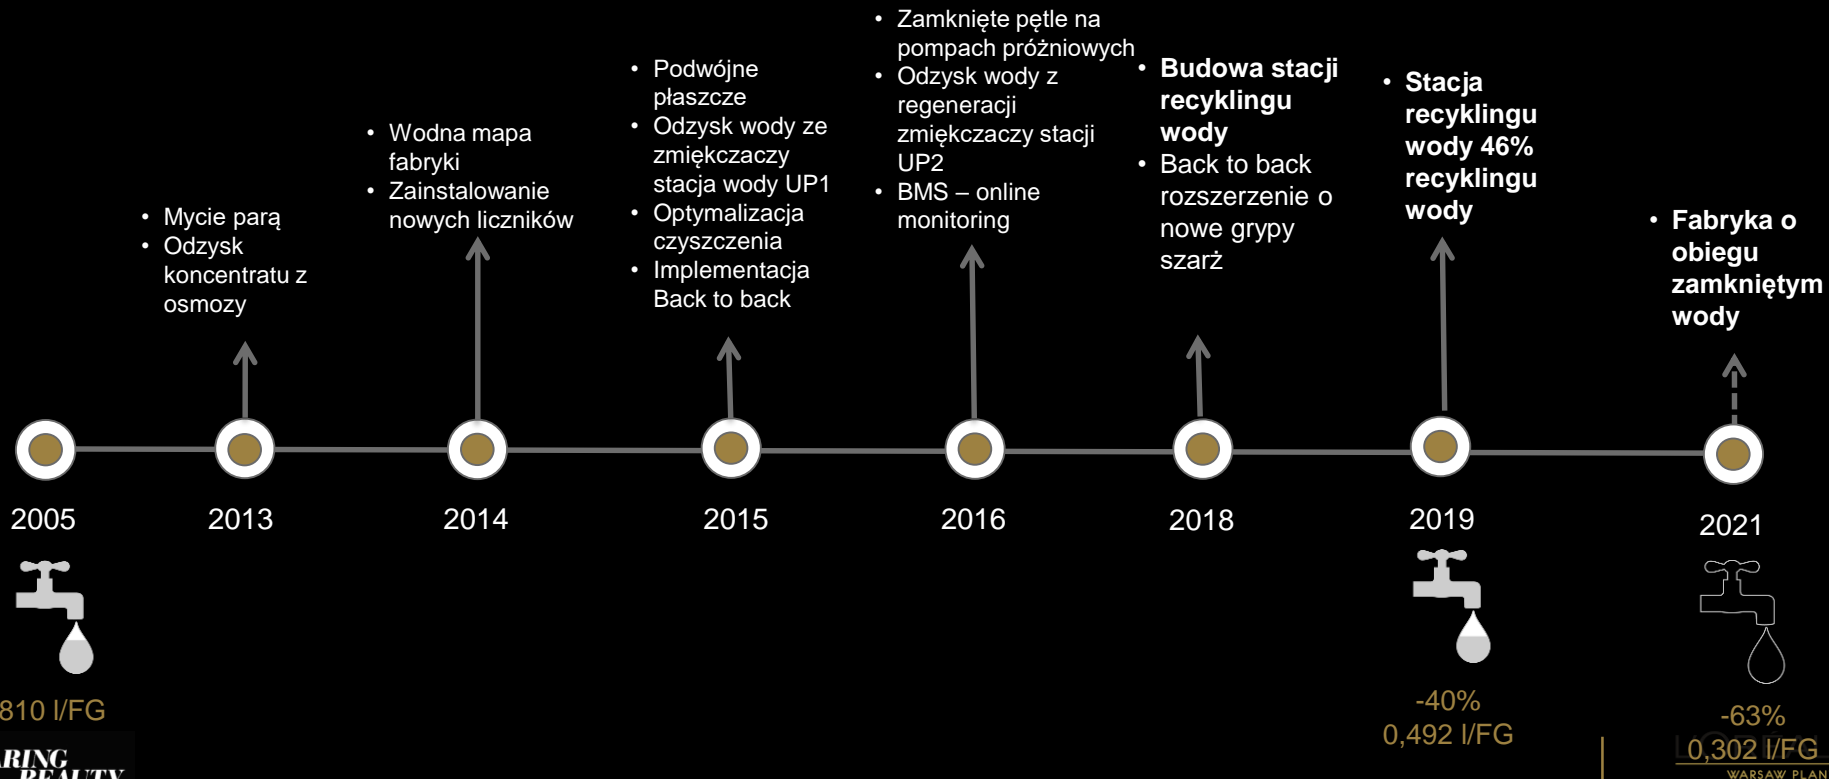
• Mycie parą
• Odzysk koncentratu z osmozy

• Wodna mapa fabryki
• Zainstalowanie nowych liczników

• Podwójne płaszcze
• Odzysk wody ze zmiękczaczy stacja wody UP1
• Optymalizacja czyszczenia
• Implementacja Back to back

• Zamknięte pętle na pompach próżniowych
• Odzysk wody z regeneracji zmiękczaczy stacji UP2
• BMS – online monitoring

• **Budowa stacji recyklingu wody**
• Back to back rozszerzenie o nowe grypy szarż

• **Stacja recyklingu wody 46% recyklingu wody**

• **Fabryka o obiegu zamkniętym wody**

2005
2013
2014
2015
2016
2018
2019
2021

810 l/FG

-40%
0,492 l/FG

-63%
0,302 l/FG

RING
BEAUTY

WARSAW PLAN